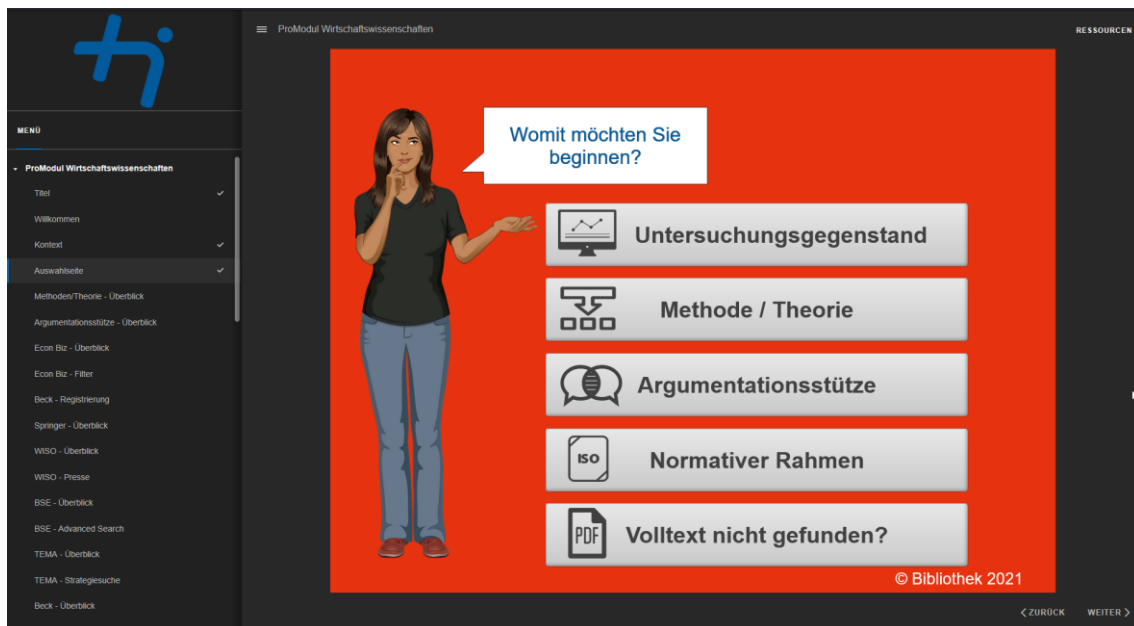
MENÜ

ProModul Wirtschaftswissenschaften
Titel
Willkommen
Kontext
Auswahlseite
Methoden/Theorie - Überblick
Argumentationsstütze - Überblick
Econ Biz - Überblick
Econ Biz - Filter
Beck - Registrierung
Springer - Überblick
WISO - Überblick
WISO - Presse
BSE - Überblick
BSE - Advanced Search
TEMA - Überblick
TEMA - Strategiesuche
Beck - Überblick

ProModul Wirtschaftswissenschaften

RESSOURCEN

Womit möchten Sie beginnen?

Untersuchungsgegenstand

Methode / Theorie

Argumentationsstütze

ISO
Normativer Rahmen

PDF
Volltext nicht gefunden?

© Bibliothek 2021

ZURÜCK
WEITER